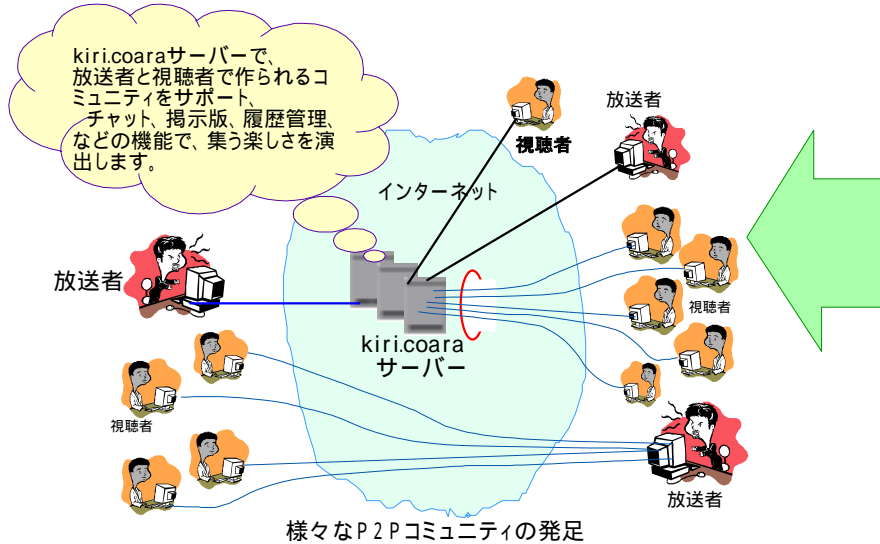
kiri.coaraサーバーで、
放送者と視聴者で作られるコミュニティをサポート、
チャット、掲示版、履歴管理、などの機能で、集う楽しさを演出します。

視聴者

放送者

インターネット

放送者

kiri.coara
サーバー

視聴者

視聴者

放送者

様々なＰ２Ｐコミュニティの発足